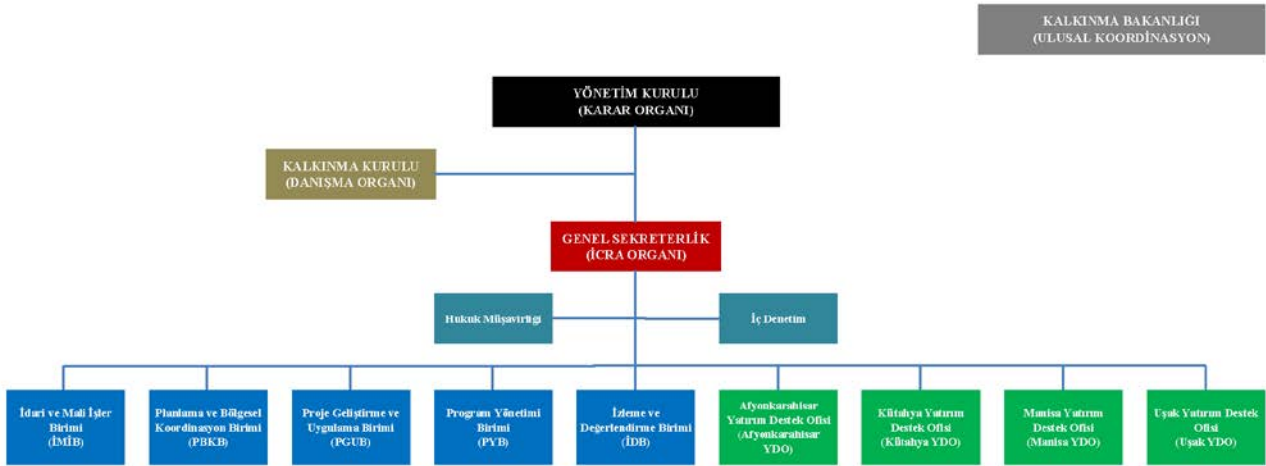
KALKINMA BAKANLIGI
(ULUSAL KOORDİNASYON)

YÖNETİM KURULU
(KARAR ORGANI)

KALKINMA KURULU
(DANIŞMA ORGANI)

GENEL SEKRETERLİK
(İCRA ORGANI)

Hukuk Müşavirliği

İç Denetim

İdari ve Mali İşler Birimi
(İMİB)

Planlama ve Bölgesel Koordinasyon Birimi
(PBKB)

Proje Geliştirme ve Uygulama Birimi
(PGUB)

Program Yönetimi Birimi
(PYB)

İzleme ve Değerlendirme Birimi
(İDB)

Afyonkarahisar Yatırım Destek Ofisi
(Afyonkarahisar YDO)

Kütahya Yatırım Destek Ofisi
(Kütahya YDO)

Manisa Yatırım Destek Ofisi
(Manisa YDO)

Uşak Yatırım Destek Ofisi
(Uşak YDO)